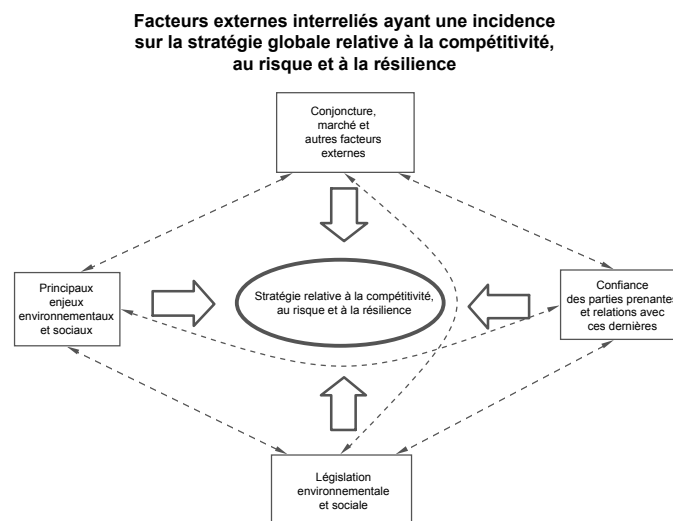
Facteurs externes interreliés ayant une incidence sur la stratégie globale relative à la compétitivité, au risque et à la résilience

Conjoncture, marché et autres facteurs externes

Principaux enjeux environnementaux et sociaux

Stratégie relative à la compétitivité, au risque et à la résilience

Confiance des parties prenantes et relations avec ces dernières

Législation environnementale et sociale